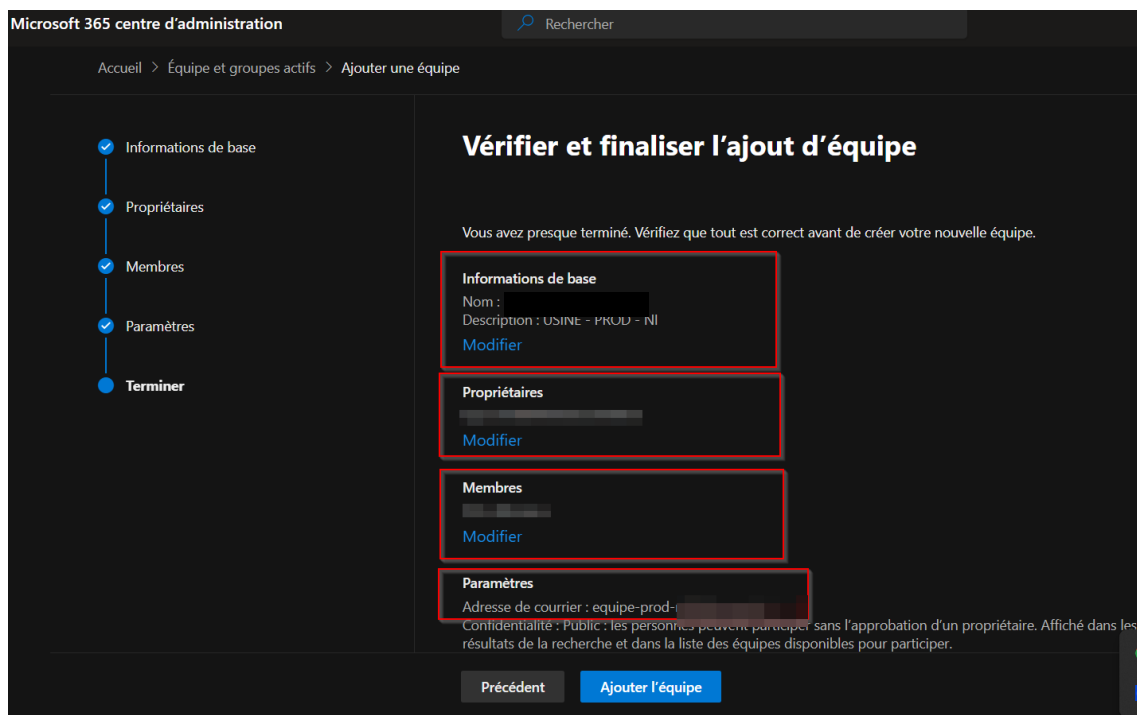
Microsoft 365 centre d'administration

Rechercher

Accueil > Équipe et groupes actifs > Ajouter une équipe

Informations de base

Propriétaires

Membres

Paramètres

Terminer

Vérifier et finaliser l'ajout d'équipe

Vous avez presque terminé. Vérifiez que tout est correct avant de créer votre nouvelle équipe.

Informations de base

Nom : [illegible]

Description : USINE - PROD - NI

Modifier

Propriétaires

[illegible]

Modifier

Membres

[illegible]

Modifier

Paramètres

Adresse de courrier : equipe-prod-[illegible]

Confidentialité : Public : les personnes peuvent participer sans l'approbation d'un propriétaire. Affiché dans les résultats de la recherche et dans la liste des équipes disponibles pour participer.

Précédent

Ajouter l'équipe